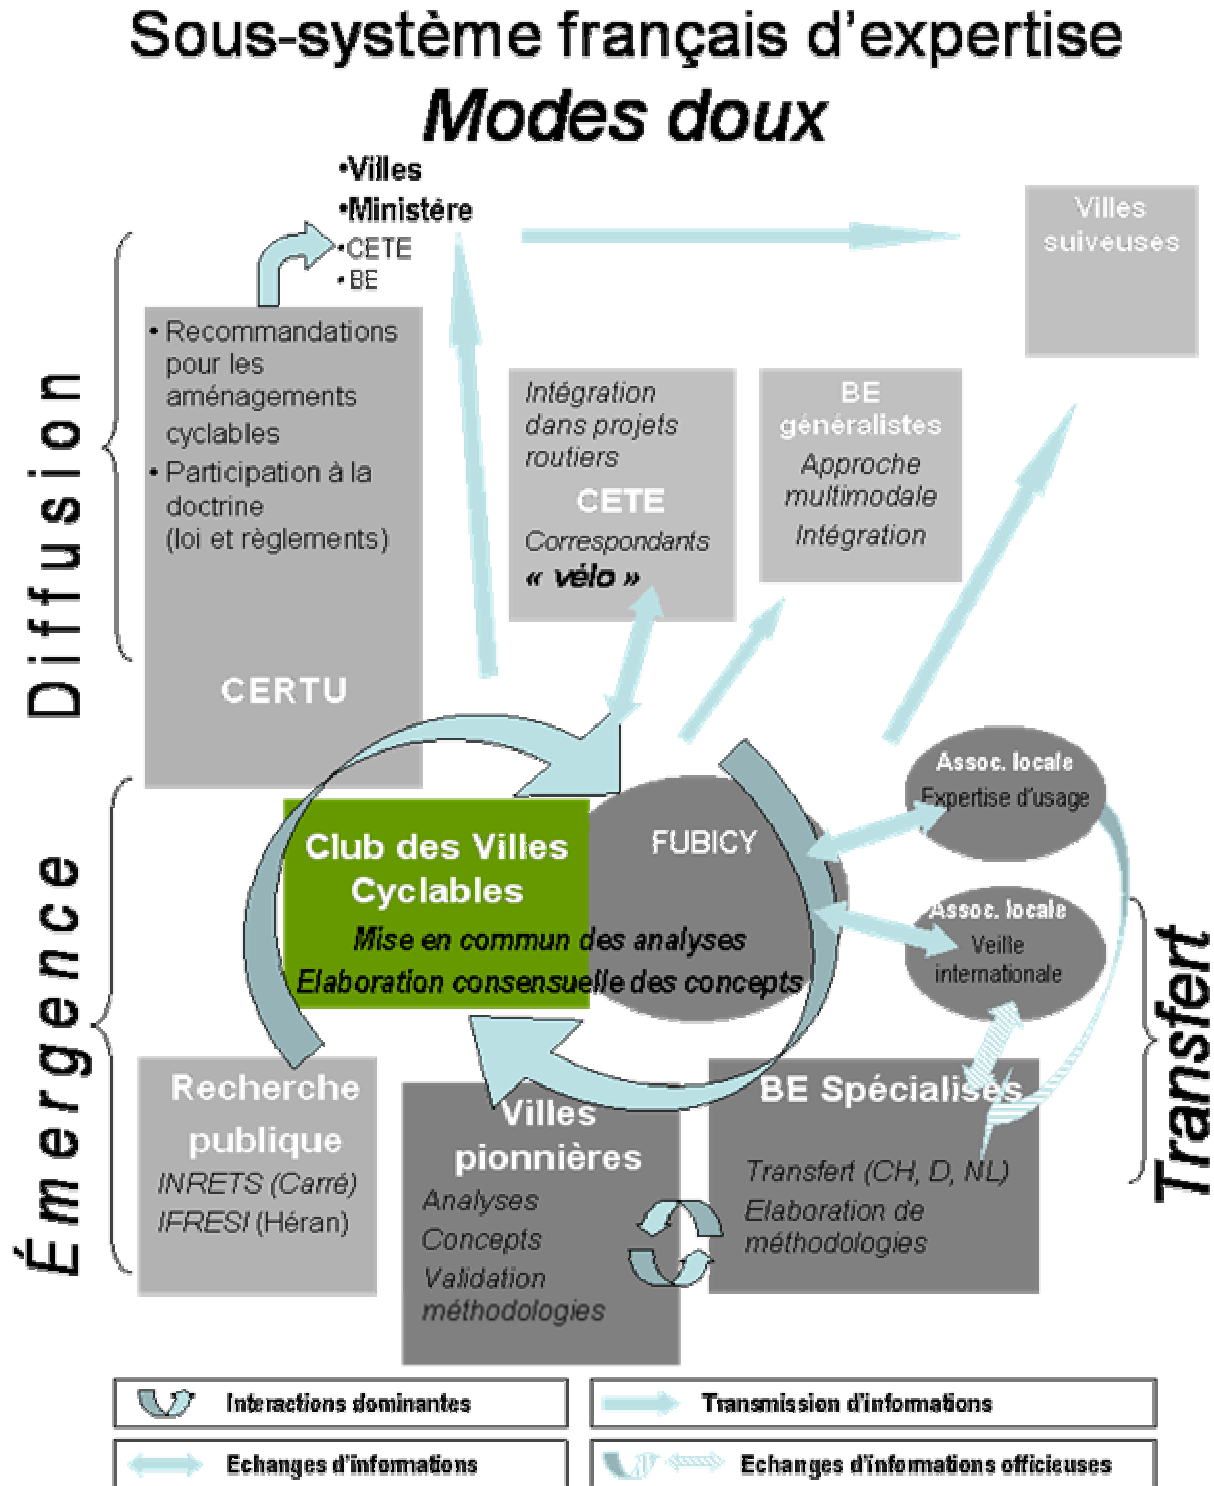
Sous-système français d'expertise
Modes doux

•Villes
•Ministère
•CETE
•BE

Villes suiveuses

Diffusion

• Recommandations pour les aménagements cyclables
• Participation à la doctrine (loi et règlements)

CERTU

Intégration dans projets routiers
CETE
Correspondants « vélo »

BE généralistes
Approche multimodale
Intégration

Émergence

Club des Villes Cyclables

FUBICY

Mise en commun des analyses
Elaboration consensuelle des concepts

Assoc. locale
Expertise d'usage

Assoc. locale
Veille internationale

Transfert

Recherche publique
INRETS (Carré)
IFRESI (Héran)

Villes pionnières
Analyses
Concepts
Validation méthodologies

BE Spécialisés
Transfert (CH, D, NL)
Elaboration de méthodologies

Interactions dominantes
Transmission d'informations
Echanges d'informations
Echanges d'informations officieuses